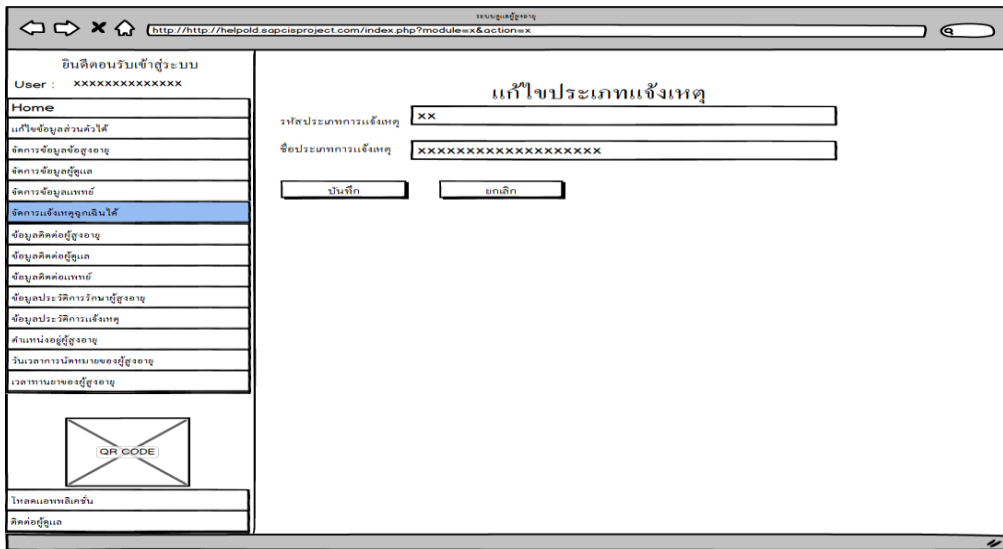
ระบบดูแลผู้สูงอายุ

http://http://helpold.sapcisproject.com/index.php?module=x&action=x

ยินดีต้อนรับเข้าสู่ระบบ
User : xxxxxxxxxxxxxx

Home
แก้ไขข้อมูลส่วนตัวได้
จัดการข้อมูลผู้สูงอายุ
จัดการข้อมูลผู้ดูแล
จัดการข้อมูลแพทย์
จัดการแจ้งเหตุฉุกเฉินได้
ข้อมูลติดต่อผู้สูงอายุ
ข้อมูลติดต่อผู้ดูแล
ข้อมูลติดต่อแพทย์
ข้อมูลประวัติการรักษาผู้สูงอายุ
ข้อมูลประวัติการแจ้งเหตุ
ตำแหน่งอยู่ผู้สูงอายุ
วันเวลาการนัดหมายของผู้สูงอายุ
เวลาทานยาของผู้สูงอายุ

QR CODE

โหลดแอพพลิเคชั่น
ติดต่อผู้ดูแล

แก้ไขประเภทแจ้งเหตุ

รหัสประเภทการแจ้งเหตุ xx
ชื่อประเภทการแจ้งเหตุ xxxxxxxxxxxxxxxxxx

บันทึก
ยกเลิก